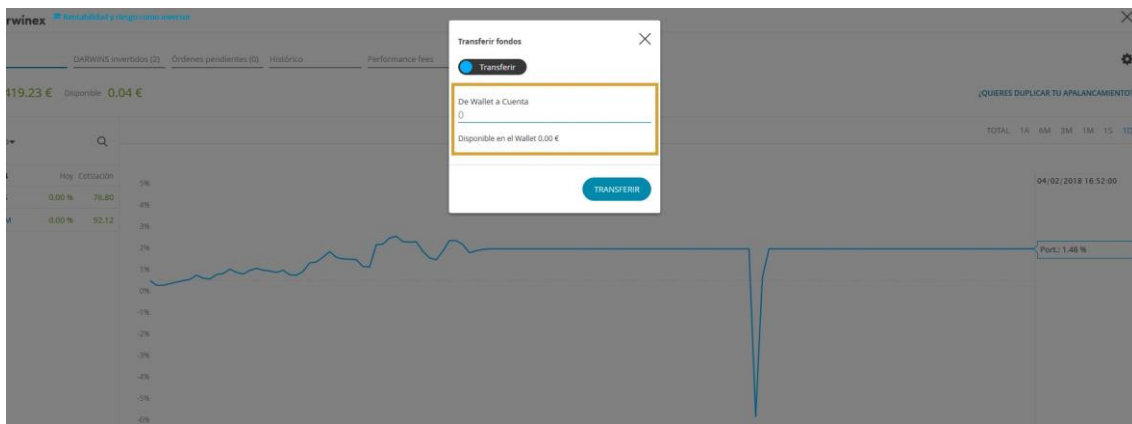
rwinex Rentabilidad y riesgo como inversor

DARWINS invertidos (2) Órdenes pendientes (0) Histórico Performance fees

419.23 € Disponible 0.04 €

¿QUIERES DUPLICAR TU APALANCAMIENTO?

TOTAL 1A 6M 3M 1M 1S 1D

Hoy Cotización
0.00 % 76.80
0.00 % 92.12

5%
4%
3%
2%
1%
0%
-1%
-2%
-3%
-4%
-5%
-6%

04/02/2018 16:52:00

Port.: 1.48 %

Transferir fondos

Transferir

De Wallet a Cuenta

0

Disponible en el Wallet 0.00 €

TRANSFERIR